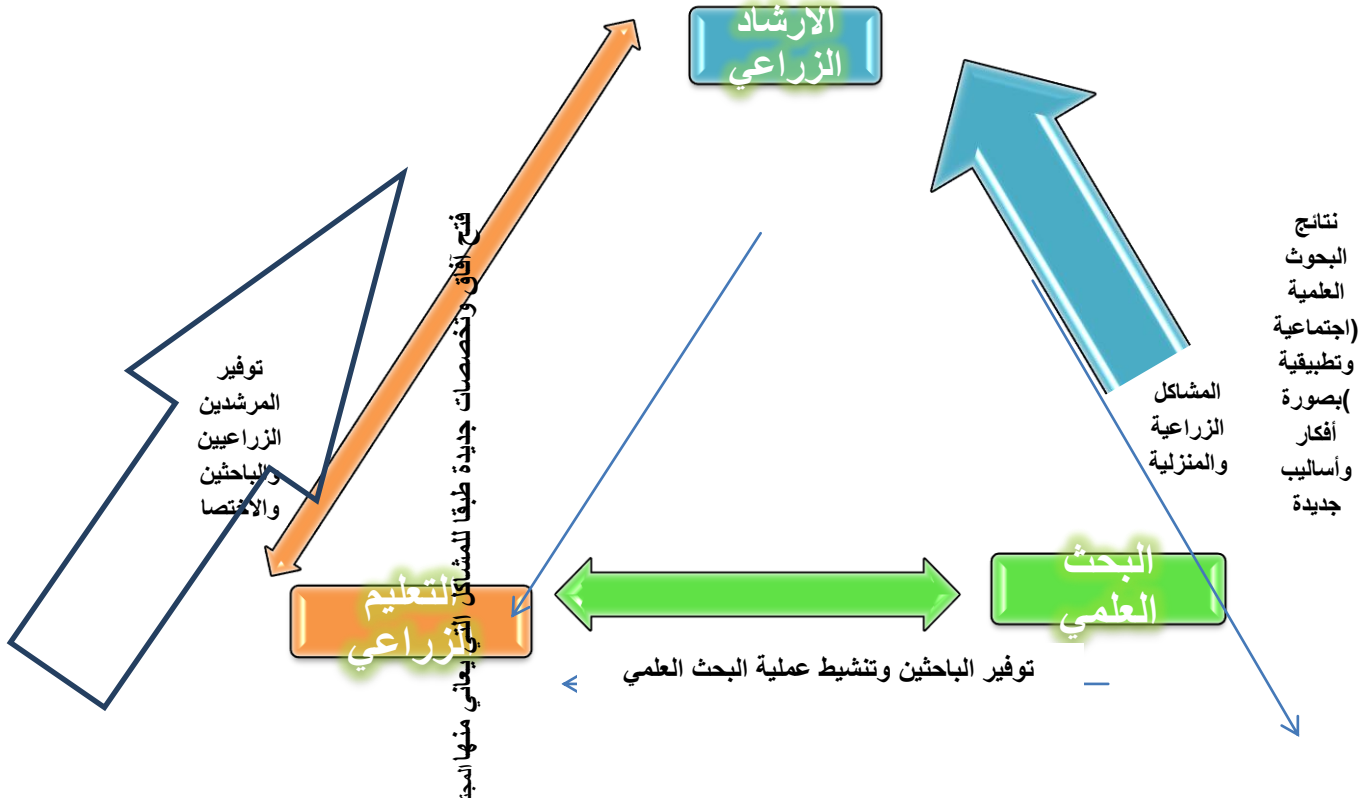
الارشاد الزراعي

نتائج البحوث العلمية (اجتماعية وتطبيقية )بصورة أفكار وأساليب جديدة

المشاكل الزراعية والمنزلية

فتح آفاق وتخصصات جديدة طبقا للمشاكل التي يعاني منها المج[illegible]

توفير المرشدين الزراعيين والباحثين والاختصا

التعليم الزراعي

البحث العلمي

توفير الباحثين وتنشيط عملية البحث العلمي